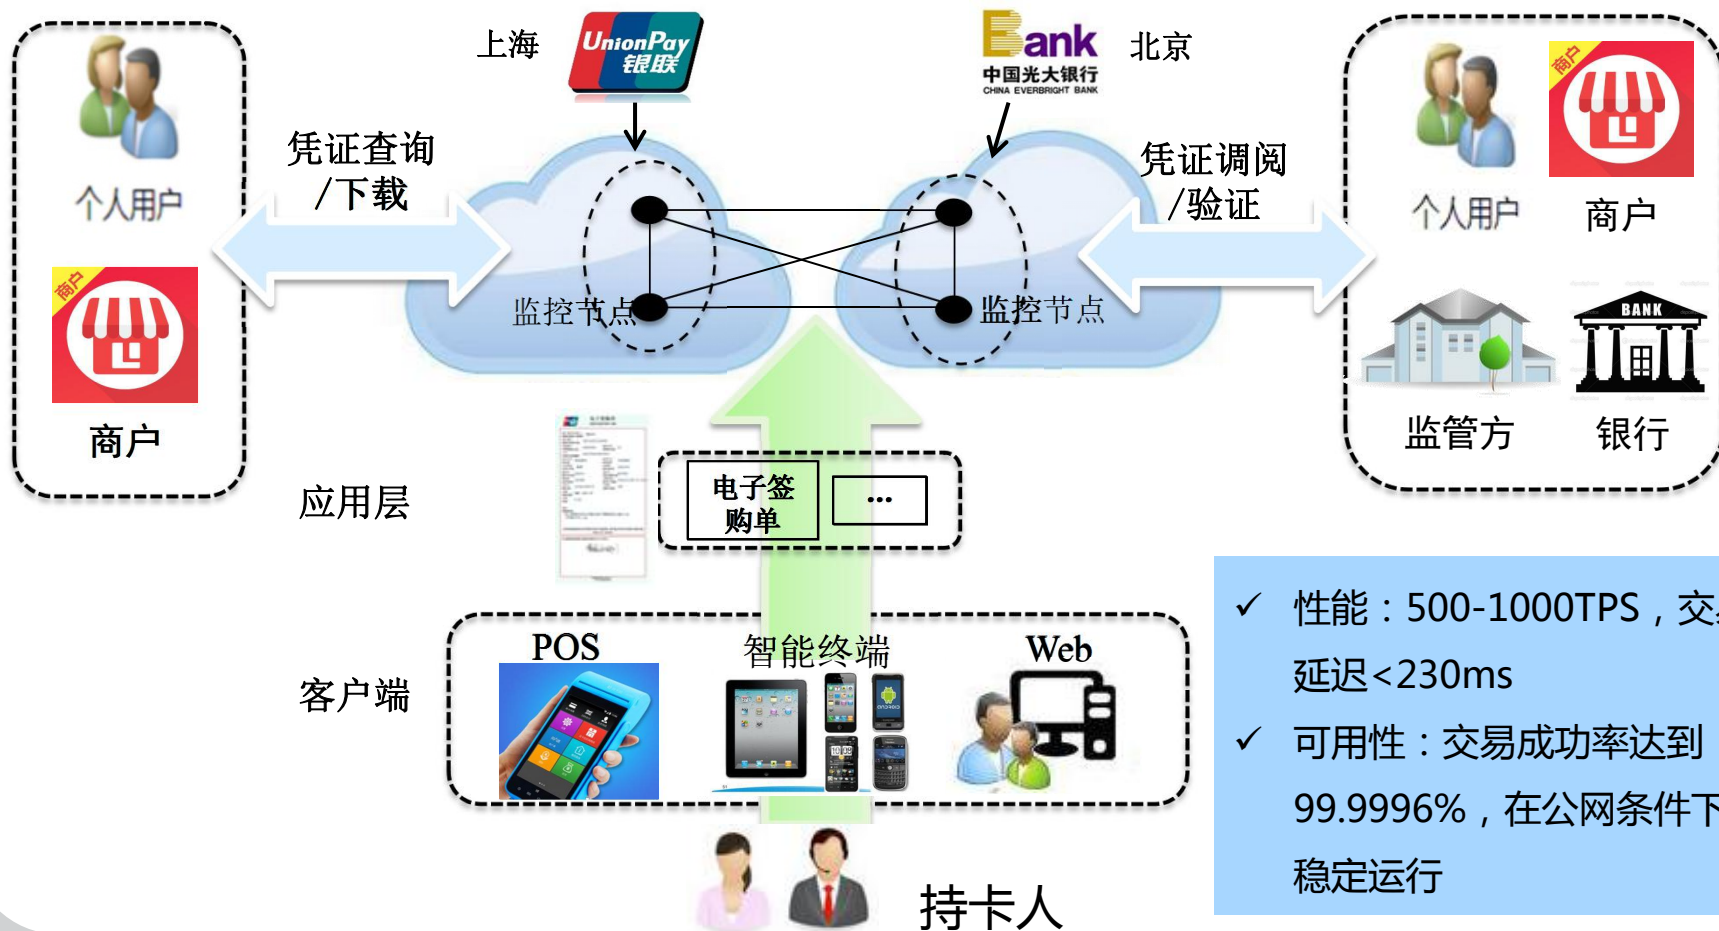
上海

UnionPay 银联

Bank 中国光大银行 CHINA EVERBRIGHT BANK

北京

个人用户

商户

商户

凭证查询 /下载

凭证调阅 /验证

监控节点

监控节点

个人用户

商户

商户

监管方

BANK

银行

应用层

电子签购单

...

客户端

POS

智能终端

Web

持卡人

✓ 性能：500-1000TPS，交 延迟<230ms

✓ 可用性：交易成功率达到 99.9996%，在公网条件下 稳定运行